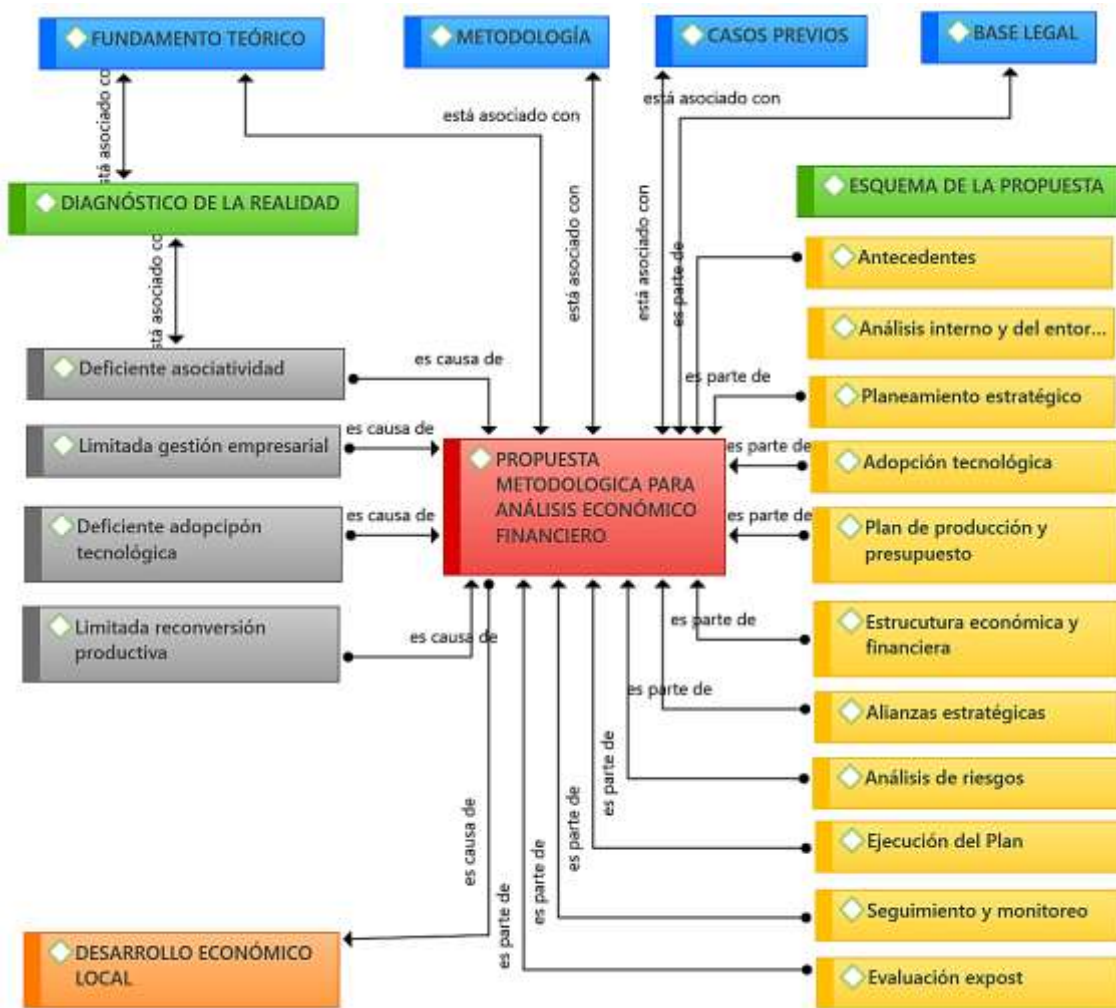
FUNDAMENTO TEÓRICO

METODOLOGÍA

CASOS PREVIOS

BASE LEGAL

está asociado con

está asociado con

está asociado con

está asociado con

está asociado con

está asociado con

está asociado con

DIAGNÓSTICO DE LA REALIDAD

ESQUEMA DE LA PROPUESTA

Antecedentes

Análisis interno y del entor...

Planeamiento estratégico

Adopción tecnológica

Plan de producción y presupuesto

Estrucutura económica y financiera

Alianzas estratégicas

Análisis de riesgos

Ejecución del Plan

Seguimiento y monitoreo

Evaluación expost

es parte de

es parte de

es parte de

es parte de

es parte de

es parte de

es parte de

es parte de

es parte de

es parte de

Deficiente asociatividad

Limitada gestión empresarial

Deficiente adopcipón tecnológica

Limitada reconversión productiva

es causa de

es causa de

es causa de

es causa de

es causa de

PROPUESTA METODOLOGICA PARA ANÁLISIS ECONÓMICO FINANCIERO

DESARROLLO ECONÓMICO LOCAL